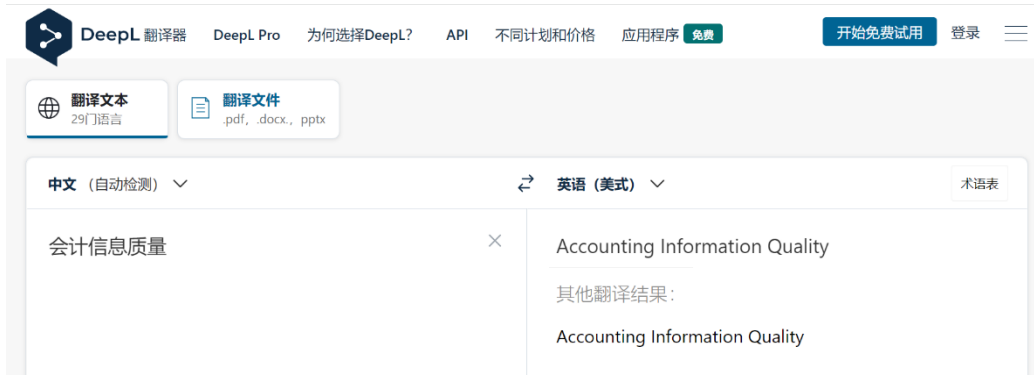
DeepL 翻译器 DeepL Pro 为何选择DeepL? API 不同计划和价格 应用程序 免费 开始免费试用 登录

翻译文本
29门语言

翻译文件
.pdf, .docx, .pptx

中文（自动检测）

英语（美式）

术语表

会计信息质量

Accounting Information Quality

其他翻译结果：

Accounting Information Quality